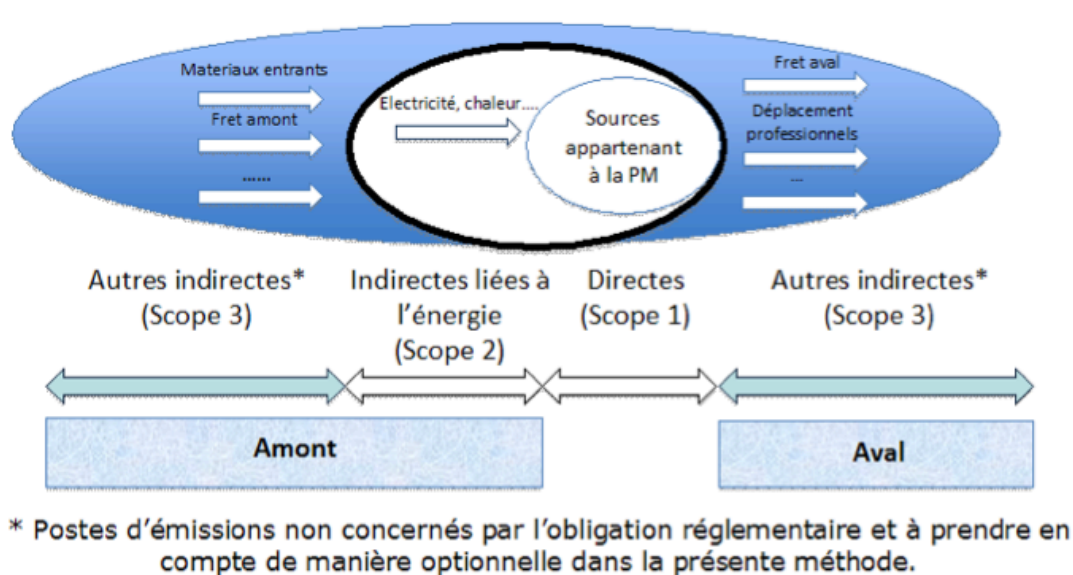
Materiaux entrants

Fret amont

......

Electricité, chaleur....

Sources appartenant à la PM

Fret aval

Déplacement professionnels

...

Autres indirectes* (Scope 3)

Indirectes liées à l'énergie (Scope 2)

Directes (Scope 1)

Autres indirectes* (Scope 3)

Amont

Aval

* Postes d'émissions non concernés par l'obligation réglementaire et à prendre en compte de manière optionnelle dans la présente méthode.